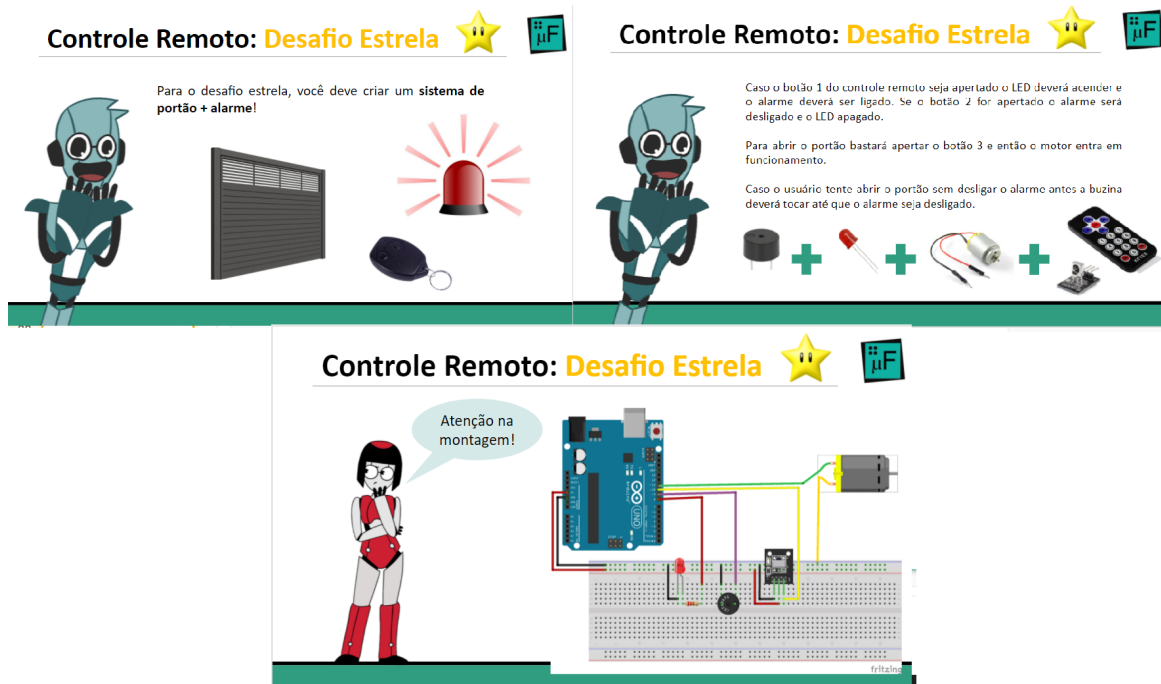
Controle Remoto: Desafio Estrela

µF

Para o desafio estrela, você deve criar um **sistema de portão + alarme**!

Controle Remoto: Desafio Estrela

µF

Caso o botão 1 do controle remoto seja apertado o LED deverá acender e o alarme deverá ser ligado. Se o botão 2 for apertado o alarme será desligado e o LED apagado.

Para abrir o portão bastará apertar o botão 3 e então o motor entra em funcionamento.

Caso o usuário tente abrir o portão sem desligar o alarme antes a buzina deverá tocar até que o alarme seja desligado.

Controle Remoto: Desafio Estrela

µF

Atenção na montagem!

UNO

fritzing